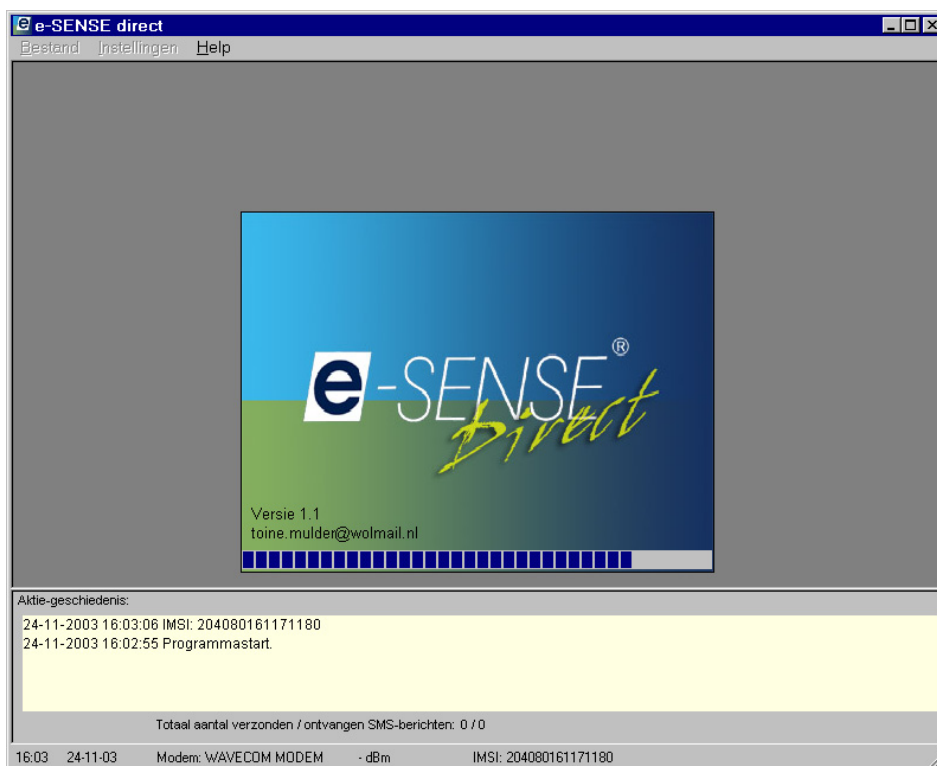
e-SENSE direct

Bestand Instellingen Help

e-SENSE®
Direct

Versie 1.1
toine.mulder@wolmail.nl

Aktie-geschiedenis:

24-11-2003 16:03:06 IMSI: 204080161171180
24-11-2003 16:02:55 Programmastart.

Totaal aantal verzonden / ontvangen SMS-berichten: 0 / 0

16:03 24-11-03 Modem: WAVECOM MODEM - dBm IMSI: 204080161171180